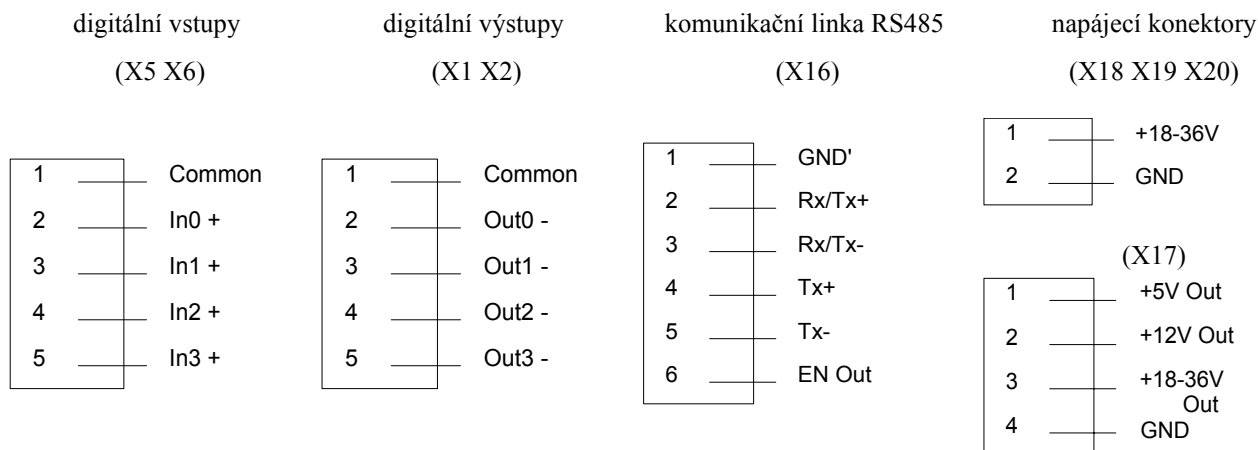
digitální vstupy
(X5 X6)

1 Common
2 In0 +
3 In1 +
4 In2 +
5 In3 +

digitální výstupy
(X1 X2)

1 Common
2 Out0 -
3 Out1 -
4 Out2 -
5 Out3 -

komunikační linka RS485
(X16)

1 GND'
2 Rx/Tx+
3 Rx/Tx-
4 Tx+
5 Tx-
6 EN Out

napájecí konektory
(X18 X19 X20)

1 +18-36V
2 GND

(X17)

1 +5V Out
2 +12V Out
3 +18-36V Out
4 GND